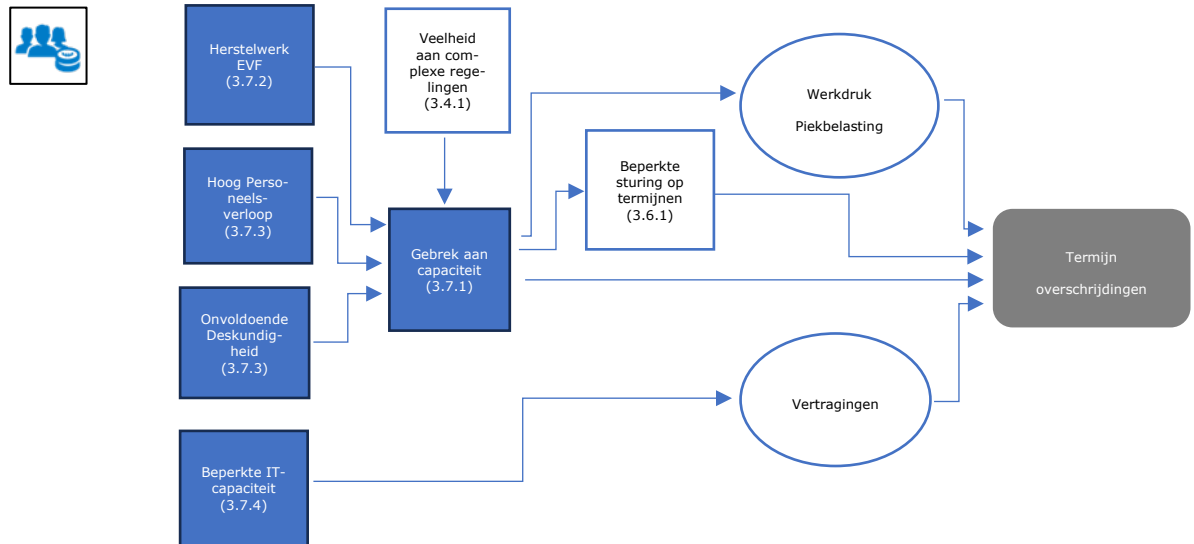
Herstelwerk EVF (3.7.2)

Hoog Personeelsverloop (3.7.3)

Onvoldoende Deskundigheid (3.7.3)

Beperkte IT-capaciteit (3.7.4)

Veelheid aan complexe regelingen (3.4.1)

Gebrek aan capaciteit (3.7.1)

Beperkte sturing op termijnen (3.6.1)

Werkdruk

Piekbelasting

Vertragingen

Termijn

overschrijdingen